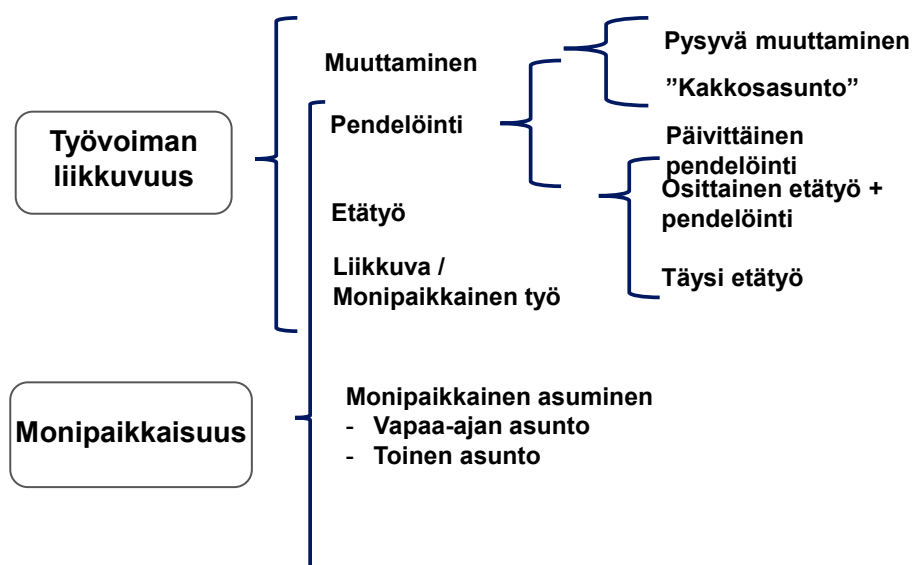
Työvoiman liikkuvuus

Muuttaminen

Pysyvä muuttaminen

”Kakkosasunto”

Pendelöinti

Päivittäinen pendelöinti

Osittainen etätyö + pendelöinti

Täysi etätyö

Etätyö

Liikkuva / Monipaikkainen työ

Monipaikkaisuus

Monipaikkainen asuminen
- Vapaa-ajan asunto
- Toinen asunto